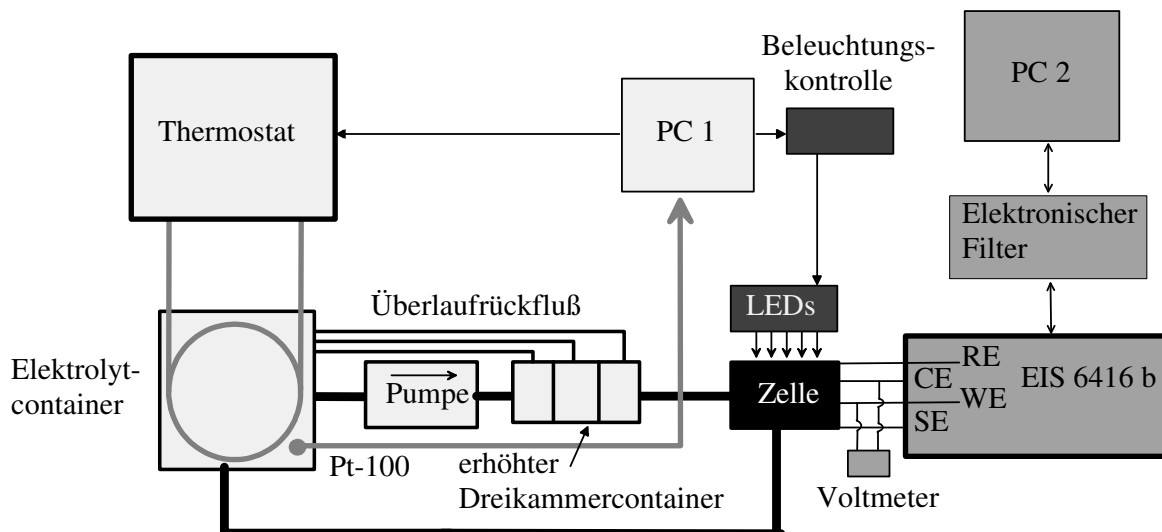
Beleuchtungskontrolle

PC 2

Thermostat

PC 1

Elektronischer Filter

Überlaufrückfluß

LEDs

Elektrolytcontainer

Pumpe

Zelle

RE

CE

WE

SE

EIS 6416 b

Pt-100

erhöhter Dreikammercontainer

Voltmeter